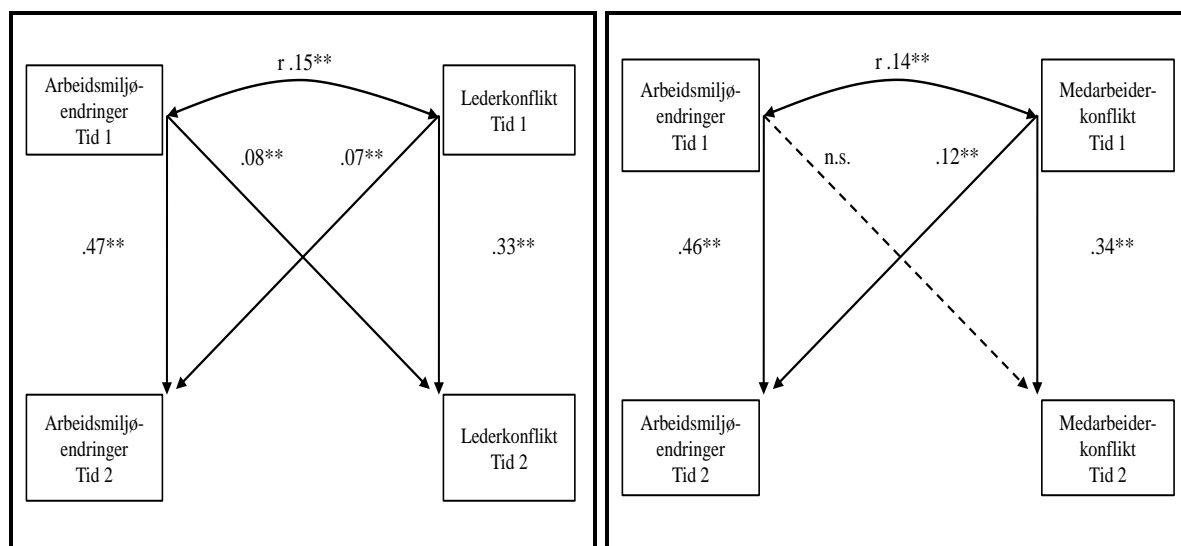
Arbeidsmiljøendringer Tid 1

r .15**

Lederkonflikt Tid 1

.08**

.07**

.47**

.33**

Arbeidsmiljøendringer Tid 2

Lederkonflikt Tid 2

Arbeidsmiljøendringer Tid 1

r .14**

Medarbeiderkonflikt Tid 1

n.s.

.12**

.46**

.34**

Arbeidsmiljøendringer Tid 2

Medarbeiderkonflikt Tid 2